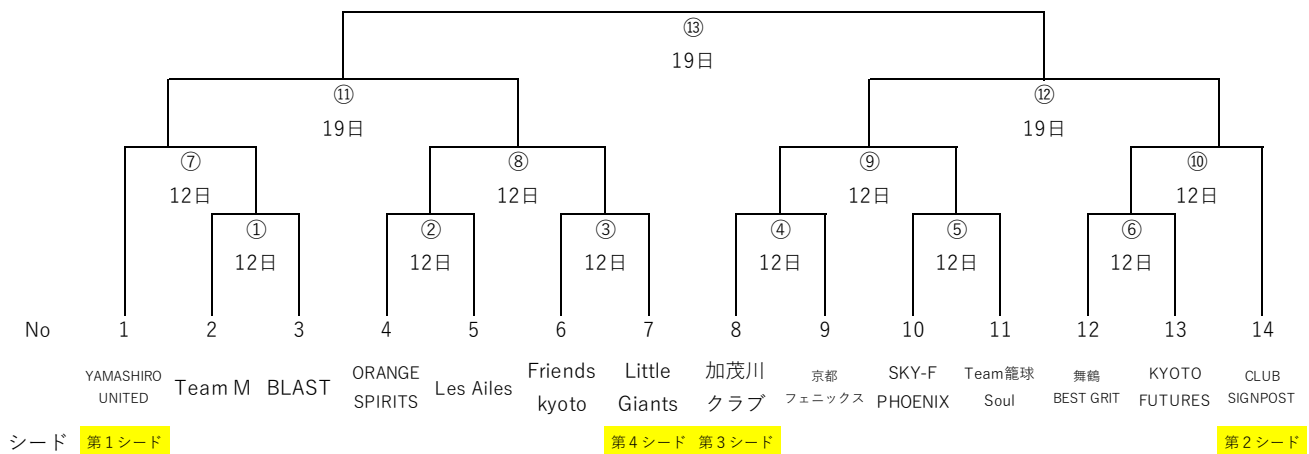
⑬
19日

⑪
19日

⑫
19日

⑦
12日

⑧
12日

⑨
12日

⑩
12日

①
12日

②
12日

③
12日

④
12日

⑤
12日

⑥
12日

No 1 2 3 4 5 6 7 8 9 10 11 12 13 14

YAMASHIRO UNITED
Team M
BLAST
ORANGE SPIRITS
Les Ailes
Friends kyoto
Little Giants
加茂川 クラブ
京都 フェニックス
SKY-F PHOENIX
Team籠球 Soul
舞鶴 BEST GRIT
KYOTO FUTURES
CLUB SIGNPOST

シード 第1シード 第4シード 第3シード 第2シード